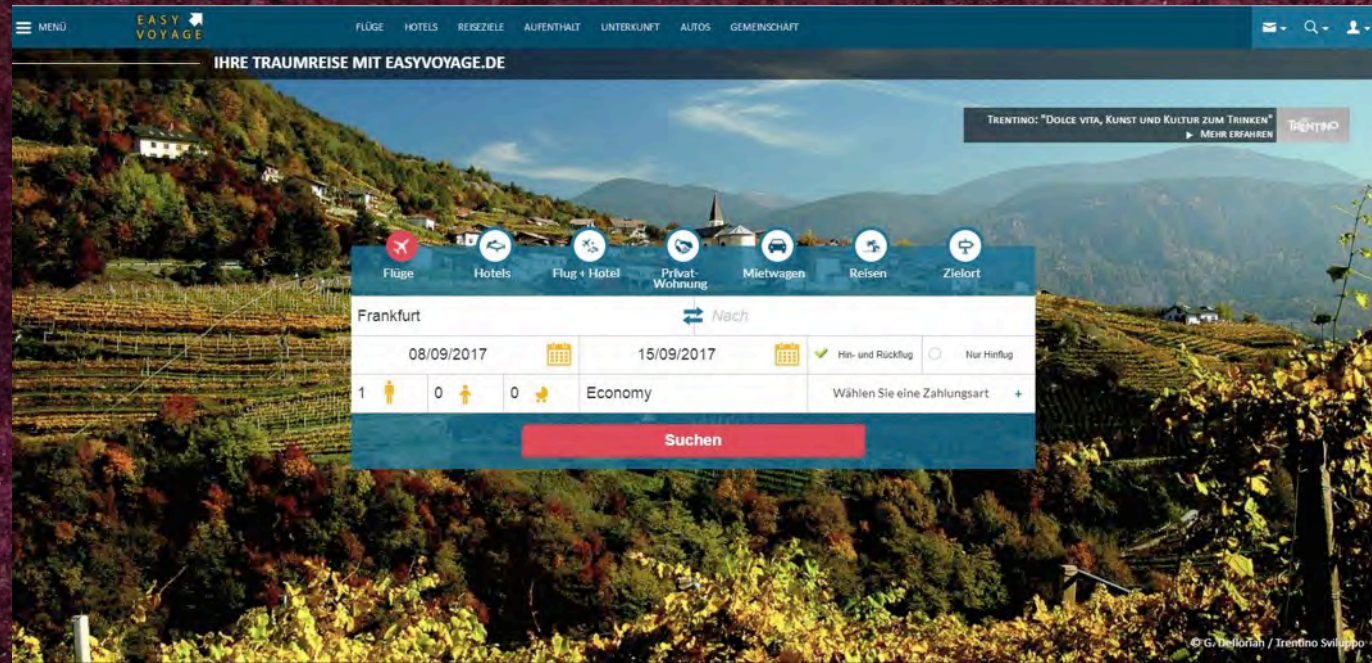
MENÜ

EASY VOYAGE

FLÜGE HOTELS REISEZIELE AUFENTHALT UNTERKUNFT AUTOS GEMEINSCHAFT

IHRE TRAUMREISE MIT EASYVOYAGE.DE

TRENTINO: "DOLCE VITA, KUNST UND KULTUR ZUM TRINKEN"
▶ MEHR ERFAHREN

TRENTINO

Flüge Hotels Flug + Hotel Privat-Wohnung Mietwagen Reisen Zielort

Frankfurt

Nach

08/09/2017

15/09/2017

Hin- und Rückflug

Nur Hinflug

1

0

0

Economy

Wählen Sie eine Zahlungsart +

Suchen

© G. Dellorian / Trentino Sviluppo